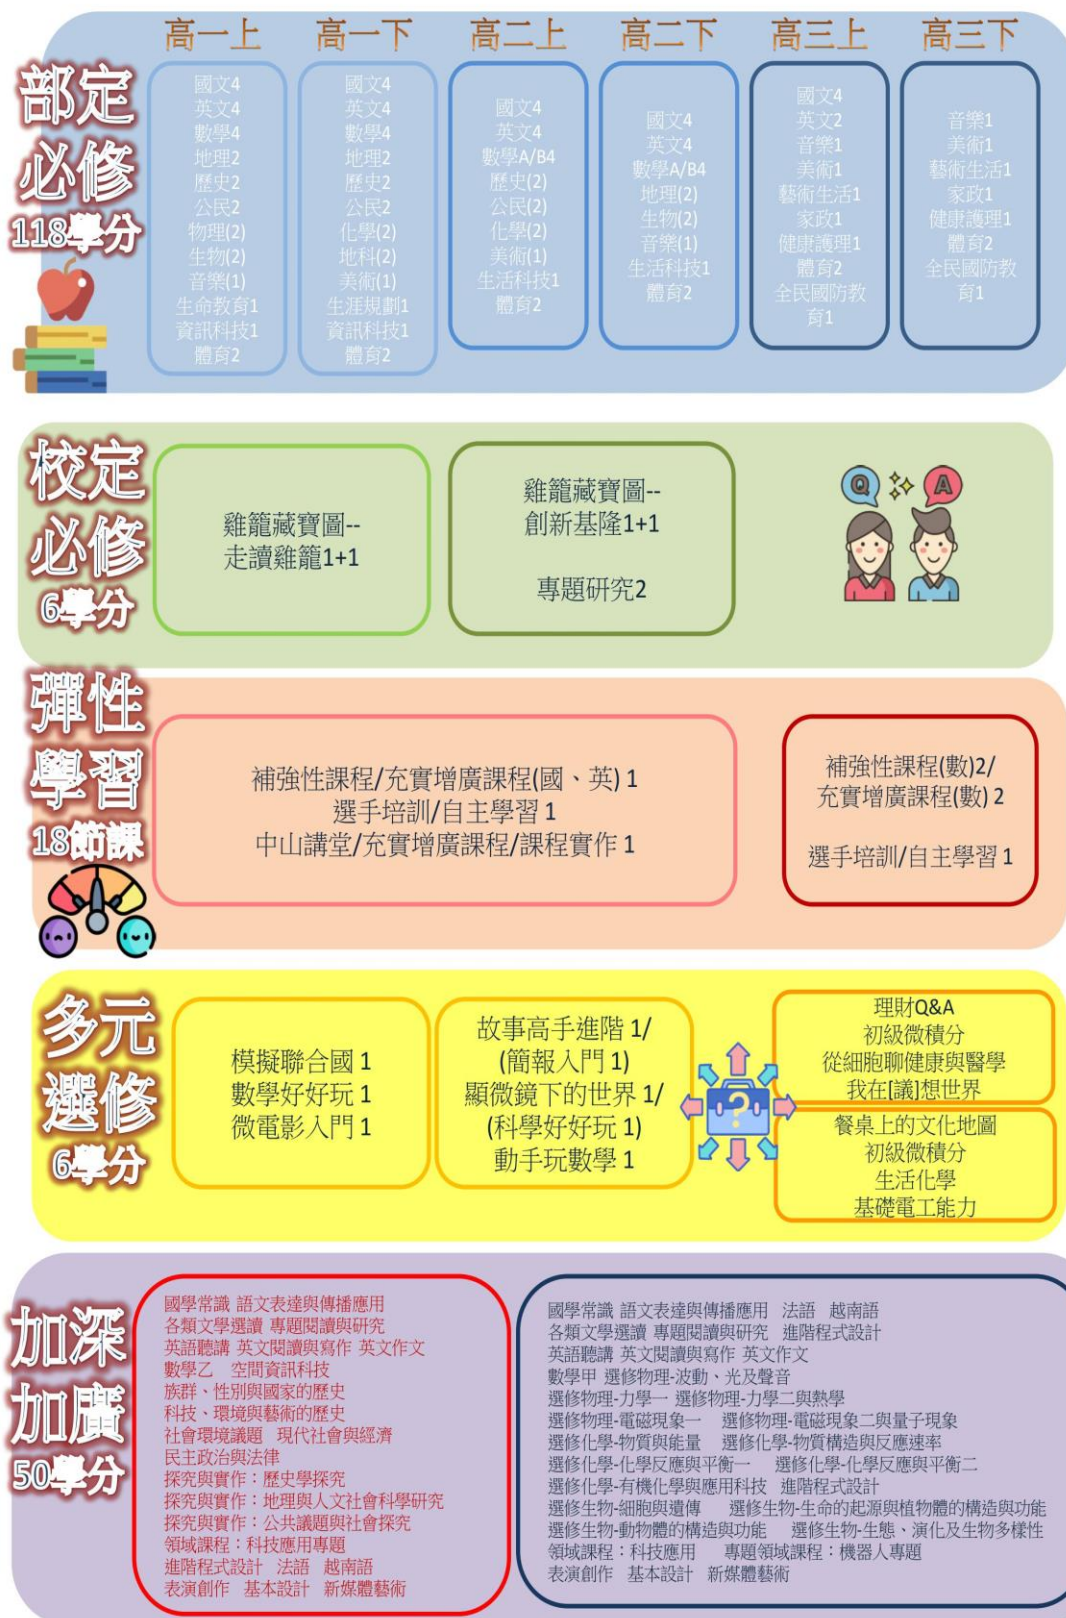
高一上 高一下 高二上 高二下 高三上 高三下

部定必修 118學分

國文4
英文4
數學4
地理2
歷史2
公民2
物理(2)
生物(2)
音樂(1)
生命教育1
資訊科技1
體育2

國文4
英文4
數學4
地理2
歷史2
公民2
化學(2)
地科(2)
美術(1)
生涯規劃1
資訊科技1
體育2

國文4
英文4
數學A/B4
歷史(2)
公民(2)
化學(2)
美術(1)
生活科技1
體育2

國文4
英文4
數學A/B4
地理(2)
生物(2)
音樂(1)
生活科技1
體育2

國文4
英文2
音樂1
美術1
藝術生活1
家政1
健康護理1
體育2
全民國防教育1

音樂1
美術1
藝術生活1
家政1
健康護理1
體育2
全民國防教育1

校定必修 6學分

雞籠藏寶圖--
走讀雞籠1+1

雞籠藏寶圖--
創新基隆1+1

專題研究2

Q A

彈性學習 18節課

補強性課程/充實增廣課程(國、英) 1
選手培訓/自主學習 1
中山講堂/充實增廣課程/課程實作 1

補強性課程(數)2/
充實增廣課程(數) 2

選手培訓/自主學習 1

多元選修 6學分

模擬聯合國 1
數學好好玩 1
微電影入門 1

故事高手進階 1/
(簡報入門 1)
顯微鏡下的世界 1/
(科學好好玩 1)
動手玩數學 1

理財Q&A
初級微積分
從細胞聊健康與醫學
我在[議]想世界

餐桌上的文化地圖
初級微積分
生活化學
基礎電工能力

加深加廣 50學分

國學常識 語文表達與傳播應用
各類文學選讀 專題閱讀與研究
英語聽講 英文閱讀與寫作 英文作文
數學乙 空間資訊科技
族群、性別與國家的歷史
科技、環境與藝術的歷史
社會環境議題 現代社會與經濟
民主政治與法律
探究與實作：歷史學探究
探究與實作：地理與人文社會科學研究
探究與實作：公共議題與社會探究
領域課程：科技應用專題
進階程式設計 法語 越南語
表演創作 基本設計 新媒體藝術

國學常識 語文表達與傳播應用 法語 越南語
各類文學選讀 專題閱讀與研究 進階程式設計
英語聽講 英文閱讀與寫作 英文作文
數學甲 選修物理-波動、光及聲音
選修物理-力學一 選修物理-力學二與熱學
選修物理-電磁現象一 選修物理-電磁現象二與量子現象
選修化學-物質與能量 選修化學-物質構造與反應速率
選修化學-化學反應與平衡一 選修化學-化學反應與平衡二
選修化學-有機化學與應用科技 進階程式設計
選修生物-細胞與遺傳 選修生物-生命的起源與植物體的構造與功能
選修生物-動物體的構造與功能 選修生物-生態、演化及生物多樣性
領域課程：科技應用 專題領域課程：機器人專題
表演創作 基本設計 新媒體藝術